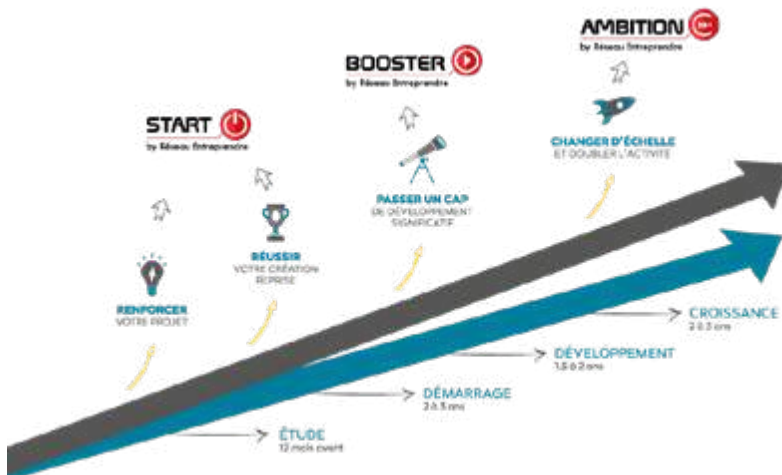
AMBITION
by Réseau Entreprendre

BOOSTER
by Réseau Entreprendre

START
by Réseau Entreprendre

CHANGER D'ÉCHELLE
ET DOUBLER L'ACTIVITÉ

PASSER UN CAP
DE DÉVELOPPEMENT SIGNIFICATIF

RÉUSSIR
VOTRE CRÉATION REPRISE

RENFORCER
VOTRE PROJET

CROISSANCE
2 à 3 ans

DÉVELOPPEMENT
1,5 à 2 ans

DÉMARRAGE
2 à 3 ans

ÉTUDE
12 mois avant